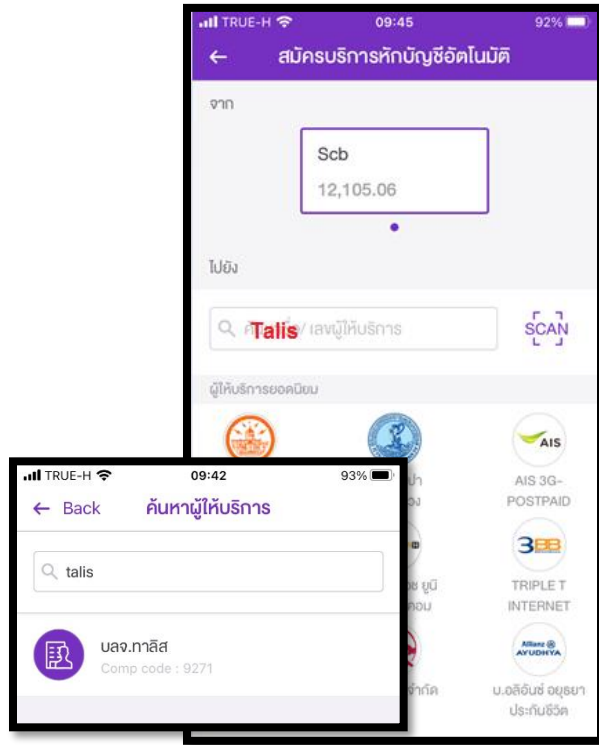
TRUE-H 09:45 92%

←

สมัครบริการหักบัญชีอัตโนมัติ

จาก

Scb

12,105.06

ไปยัง

Talis / เลขผู้ให้บริการ

SCAN

ผู้ให้บริการยอดนิยม

AIS

AIS 3G-POSTPAID

3BB

TRIPLE T INTERNET

Allianz AYUDHYA

บ.อลิอันซ์ อยุธยา ประกันชีวิต

TRUE-H 09:42 93%

← Back

ค้นหาผู้ให้บริการ

talis

บลจ.ทาลิส

Comp code : 9271